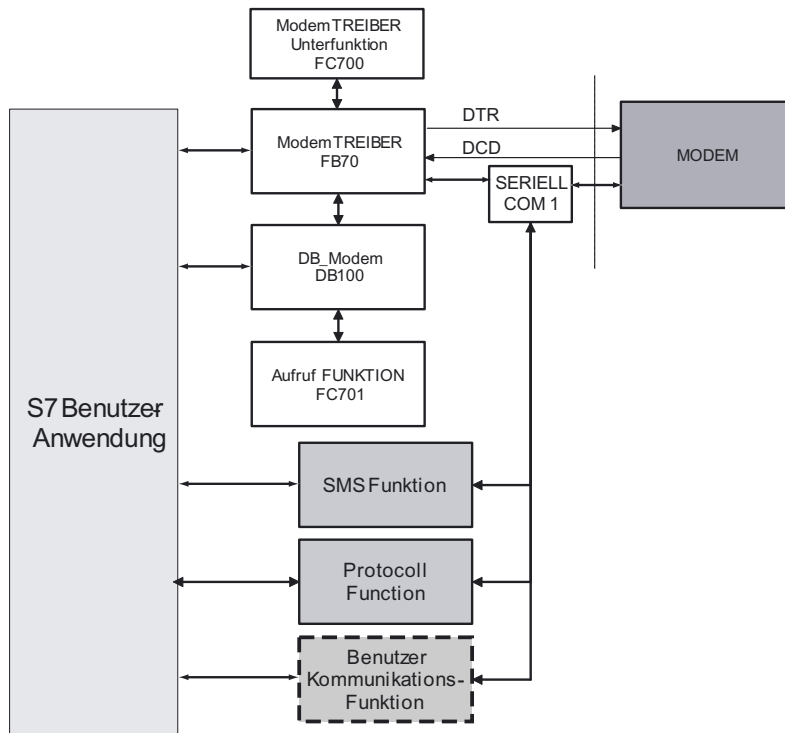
Modem TREIBER
Unterfunktion
FC700

Modem TREIBER
FB70

DTR

DCD

MODEM

SERIELL
COM 1

DB_Modem
DB100

Aufruf FUNKTION
FC701

S7 Benutzer
Anwendung

SMS Funktion

Protocoll
Function

Benutzer
Kommunikations-
Funktion